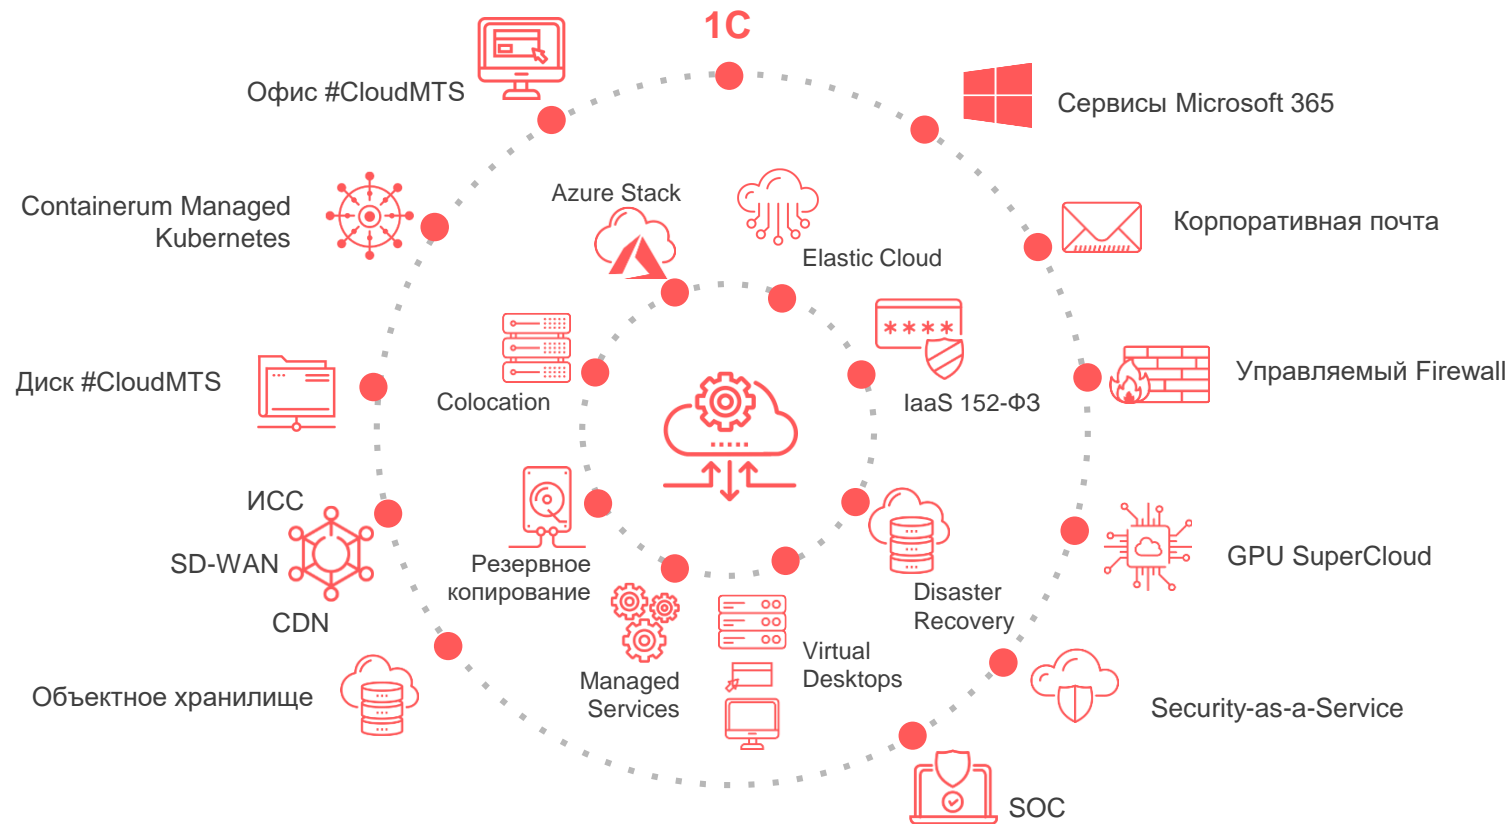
1C

Офис #CloudMTS

Сервисы Microsoft 365

Containerum Managed Kubernetes

Azure Stack

Elastic Cloud

Корпоративная почта

Colocation

****

IaaS 152-ФЗ

Диск #CloudMTS

Управляемый Firewall

ИСС

SD-WAN

CDN

Резервное копирование

Disaster Recovery

GPU SuperCloud

Managed Services

Virtual Desktops

Объектное хранилище

Security-as-a-Service

SOC